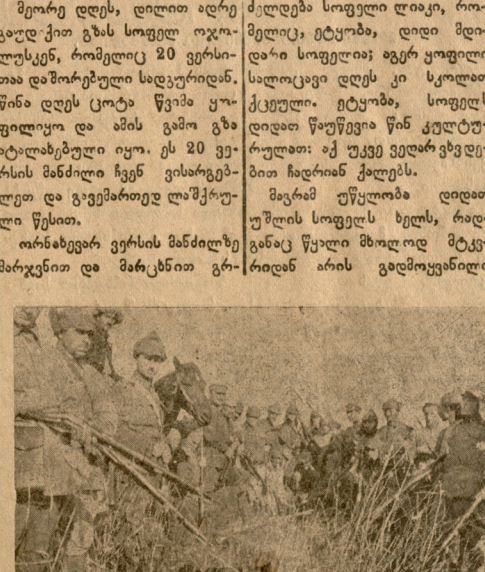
მეორე დღეს, დილით ადრე გაუდ-ქით გზას სოფელ ოჯ-ლურკენ, რომელიც 20 ვერსით არის დაშორებული სადგურიდან. წინა დღეს ცოტა წვიმა ყოფილიყო და ამის გამო გზა ატალახებული იყო. ეს 20 ვერსის მანძილი ჩვენ ვისარგებლეთ და გავემართედ ლაშქრული წესით.

ორნახევარ ვერსის მანძილზე მარჯვნით და მარცხნით გრ-

ძელდება სოფელი ლიკი, რომელიც, ეტყობა, დიდი მდიდარი სოფელია; აგერ ყოფილა სალოცავი დღეს კი სკოლად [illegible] ქცეული. ეტყობა, სოფელს დიდათ წაუწევია წინ კულტურულად: აქ უკვე ვედარ ვხვდებით ჩადრიან ქალებს.

მაგრამ უწყლობა დიდათ უშლის სოფელს ხელს, რადგანაც წყალი მხოლოდ მტკვრიდან არის გადმოყვანილ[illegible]